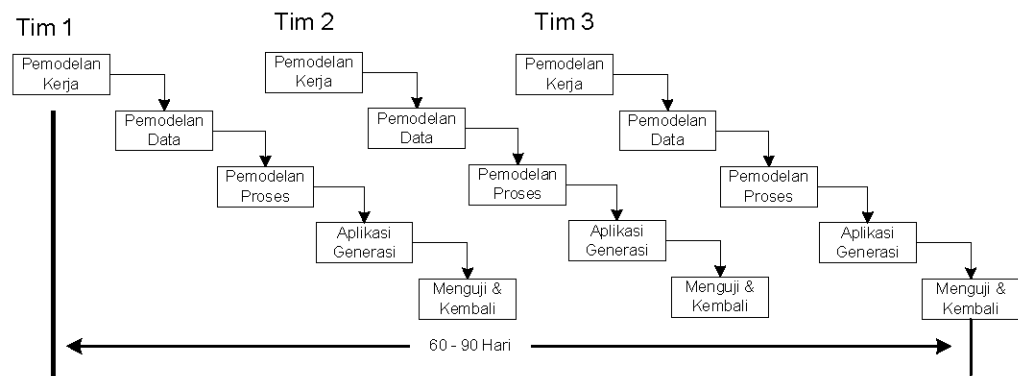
Tim 1

Pemodelan Kerja

Pemodelan Data

Pemodelan Proses

Aplikasi Generasi

Menguji & Kembali

Tim 2

Pemodelan Kerja

Pemodelan Data

Pemodelan Proses

Aplikasi Generasi

Menguji & Kembali

Tim 3

Pemodelan Kerja

Pemodelan Data

Pemodelan Proses

Aplikasi Generasi

Menguji & Kembali

60 - 90 Hari